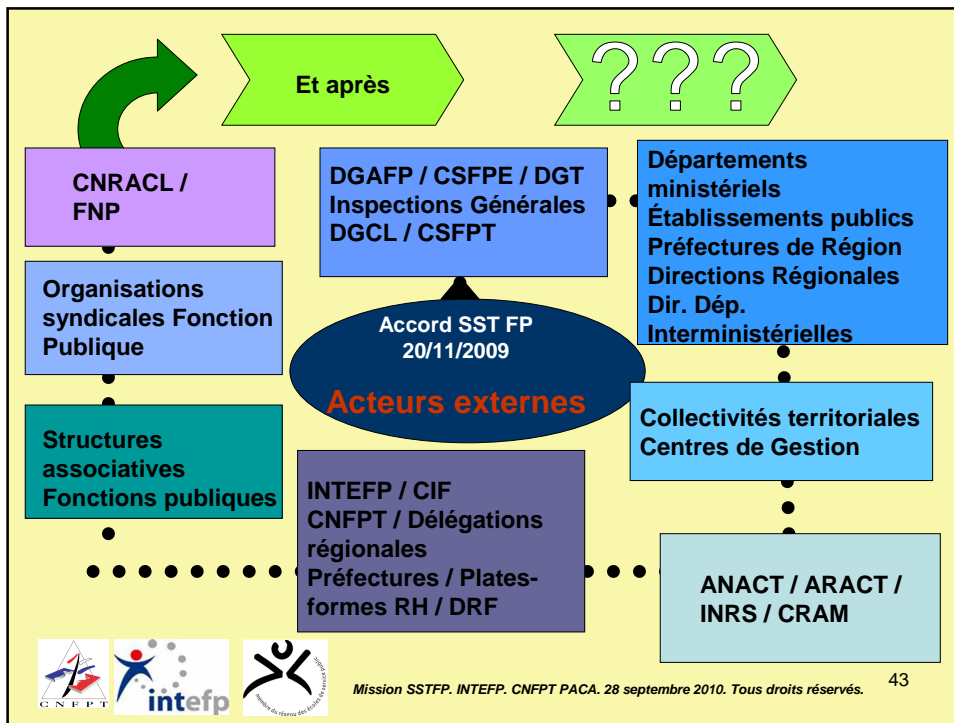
Et après

???

CNRACL / FNP

DGAFP / CSFPE / DGT
Inspections Générales
DGCL / CSFPT

Départements ministériels
Établissements publics
Préfectures de Région
Directions Régionales
Dir. Dép. Interministérielles

Organisations syndicales Fonction Publique

Accord SST FP 20/11/2009

Acteurs externes

Collectivités territoriales
Centres de Gestion

Structures associatives Fonctions publiques

INTEFP / CIF
CNFPT / Délégations régionales
Préfectures / Plates-formes RH / DRF

ANACT / ARACT / INRS / CRAM

C N F P T

intefp

membre du réseau des écoles de service public

Mission SSTFP. INTEFP. CNFPT PACA. 28 septembre 2010. Tous droits réservés.

43